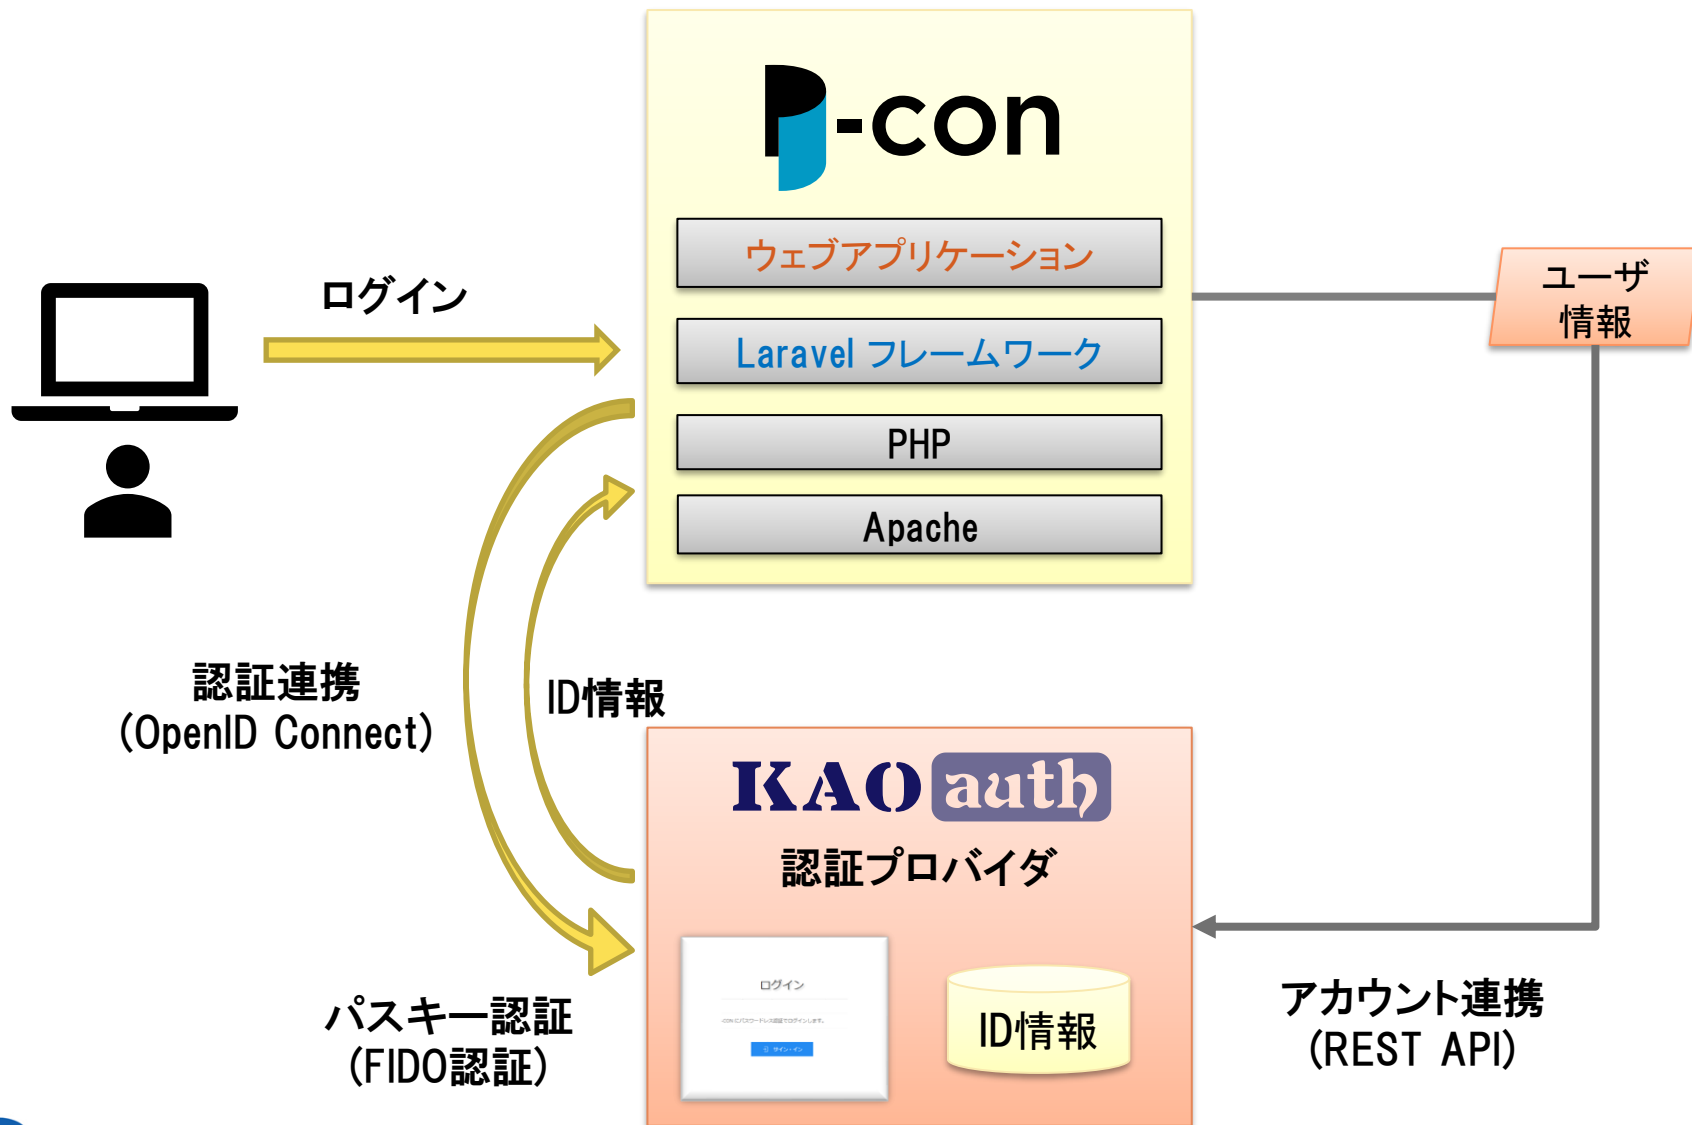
-con

ウェブアプリケーション

Laravel フレームワーク

PHP

Apache

ログイン

ユーザ情報

認証連携
(OpenID Connect)

ID情報

KAO auth

認証プロバイダ

ログイン

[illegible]

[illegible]

ID情報

パスキー認証
(FIDO認証)

アカウント連携
(REST API)